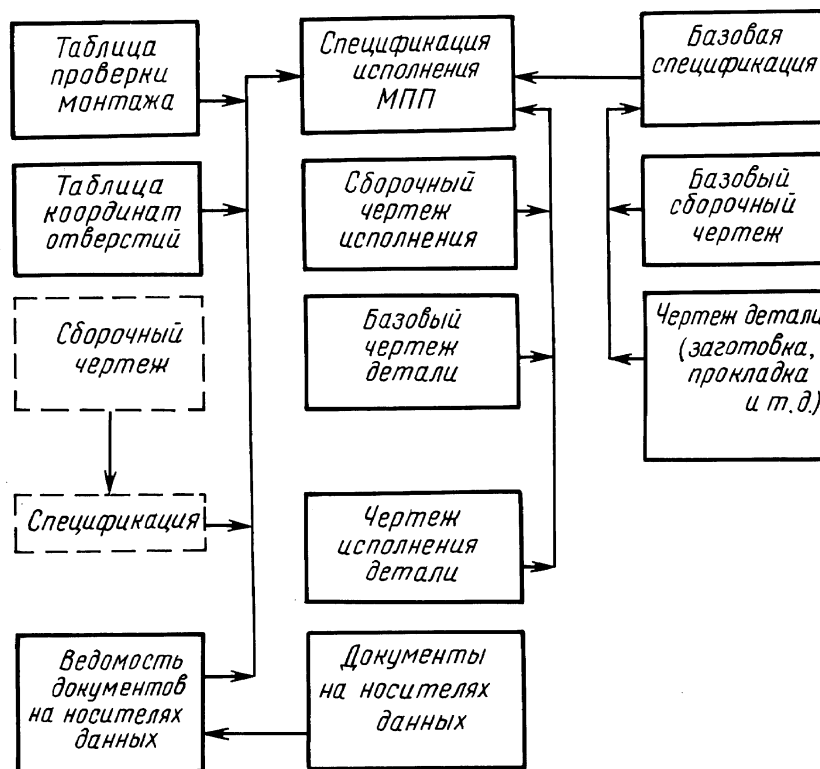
Таблица проверки монтажа

Спецификация исполнения МПП

Базовая спецификация

Таблица координат отверстий

Сборочный чертеж исполнения

Базовый сборочный чертеж

Сборочный чертеж

Базовый чертеж детали

Чертеж детали (заготовка, прокладка и т.д.)

Спецификация

Чертеж исполнения детали

Ведомость документов на носителях данных

Документы на носителях данных